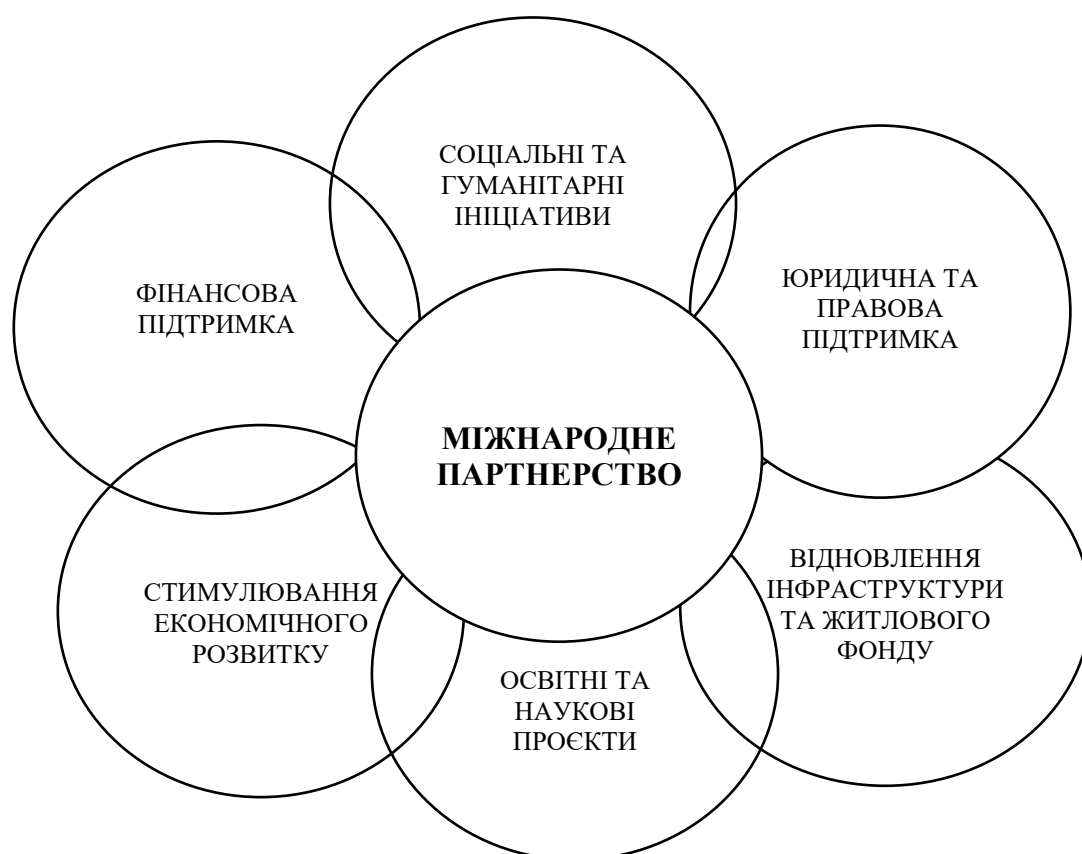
СОЦІАЛЬНІ ТА ГУМАНІТАРНІ ІНІЦІАТИВИ

ФІНАНСОВА ПІДТРИМКА

ЮРИДИЧНА ТА ПРАВОВА ПІДТРИМКА

МІЖНАРОДНЕ ПАРТНЕРСТВО

ВІДНОВЛЕННЯ ІНФРАСТРУКТУРИ ТА ЖИТЛОВОГО ФОНДУ

СТИМУЛЮВАННЯ ЕКОНОМІЧНОГО РОЗВИТКУ

ОСВІТНІ ТА НАУКОВІ ПРОЄКТИ